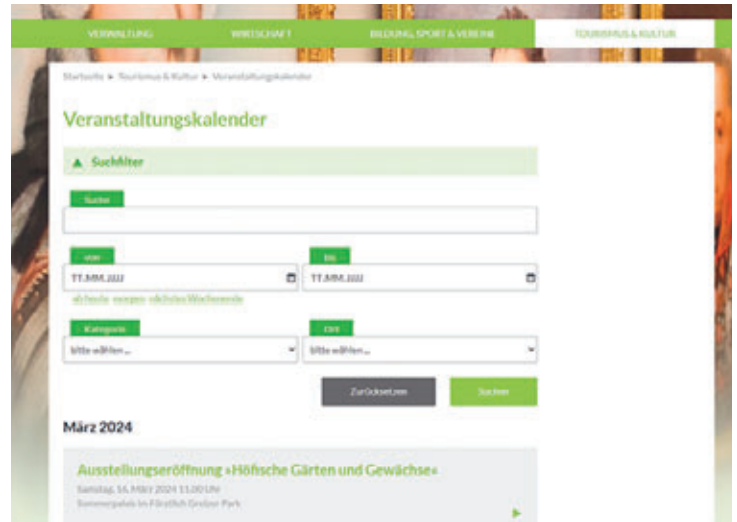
VERWALTUNG WIRTSCHAFT BILDUNG, SPORT & VEREINE TOURISMUS & KULTUR

Startseite ▸ Tourismus & Kultur ▸ Veranstaltungskalender

Veranstaltungskalender

▲ Suchfilter

Suche

von

TT.MM.JJJJ

ab heute morgen nächstes Wochenende

bis

TT.MM.JJJJ

Kategorie

bitte wählen ...

Ort

bitte wählen ...

Zurücksetzen

Suchen

März 2024

Ausstellungseröffnung »Höfische Gärten und Gewächse«

Samstag, 16. März 2024 11.00 Uhr

Sommerpalais im Fürstlich Greizer Park